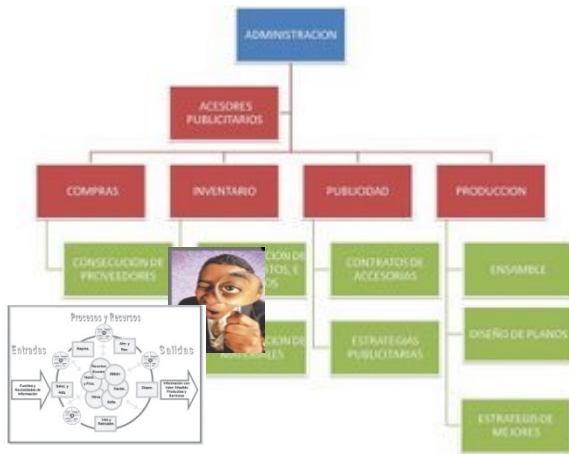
ADMINISTRACION

ACESORES PUBLICITARIOS

COMPRAS

INVENTARIO

PUBLIDAD

PRODUCCION

CONSECUCION DE PROVEEDORES

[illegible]CIÓN DE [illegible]TOS, E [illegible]S

CONTRATOS DE ACCESORIAS

ENSAMBLE

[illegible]CION DE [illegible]LES

ESTRATEGIAS PUBLICITARIAS

DISEÑO DE PLANOS

ESTRATEGIS DE MEJORES

Procesos y Recursos

Entradas

Salidas

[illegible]